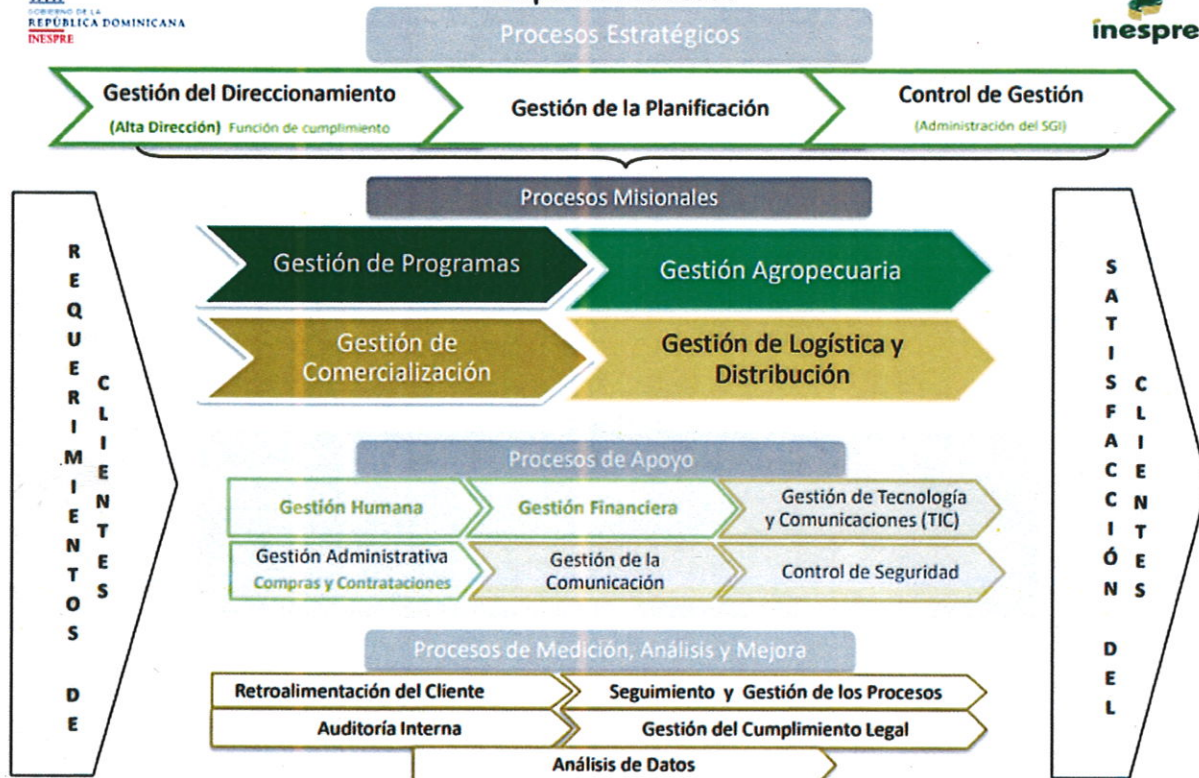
GOBIERNO DE LA
REPÚBLICA DOMINICANA
INESPRE

Procesos Estratégicos

inespre

Gestión del Direccionamiento
(Alta Dirección) Función de cumplimiento

Gestión de la Planificación

Control de Gestión
(Administración del SGI)

Procesos Misionales

REQUERIMIENTOS DE CLIENTES

Gestión de Programas

Gestión Agropecuaria

Gestión de Comercialización

Gestión de Logística y Distribución

SATISFACCIÓN DEL CLIENTES

Procesos de Apoyo

Gestión Humana

Gestión Financiera

Gestión de Tecnología y Comunicaciones (TIC)

Gestión Administrativa
Compras y Contrataciones

Gestión de la Comunicación

Control de Seguridad

Procesos de Medición, Análisis y Mejora

Retroalimentación del Cliente

Seguimiento y Gestión de los Procesos

Auditoría Interna

Gestión del Cumplimiento Legal

Análisis de Datos